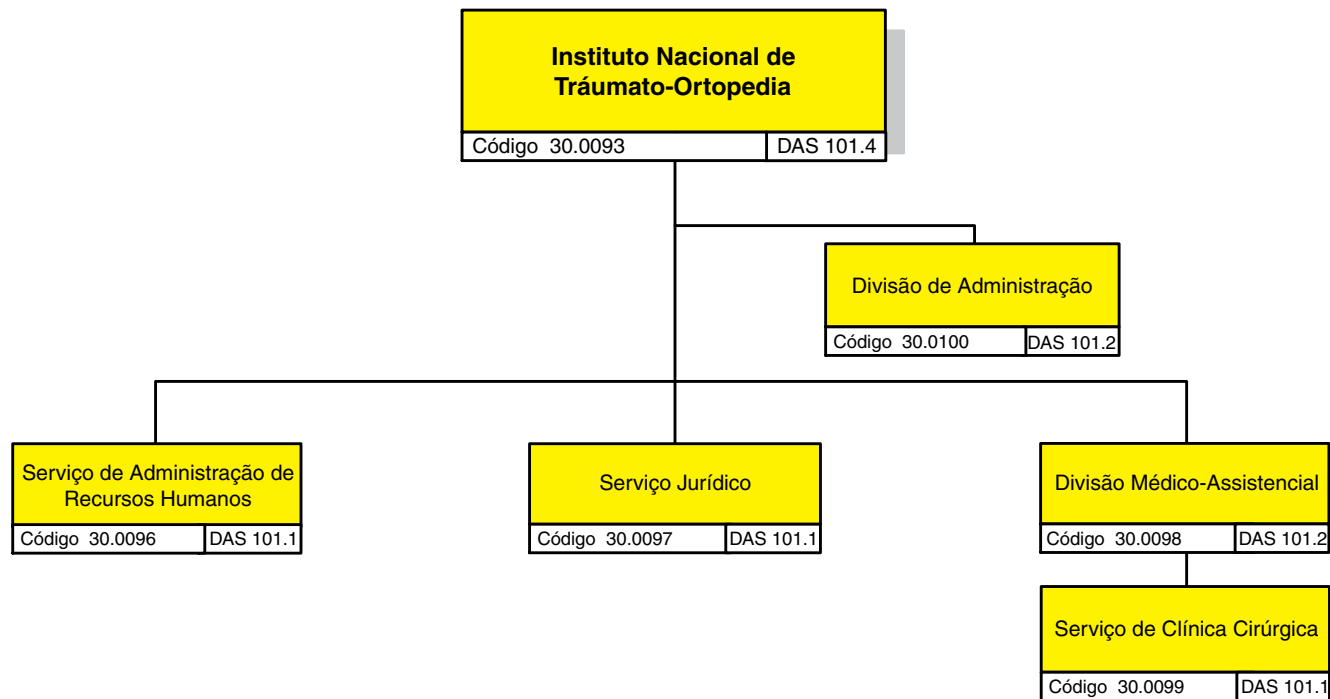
Instituto Nacional de Tráumato-Ortopedia

Código 30.0093 | DAS 101.4

Divisão de Administração

Código 30.0100 | DAS 101.2

Serviço de Administração de Recursos Humanos

Código 30.0096 | DAS 101.1

Serviço Jurídico

Código 30.0097 | DAS 101.1

Divisão Médico-Assistencial

Código 30.0098 | DAS 101.2

Serviço de Clínica Cirúrgica

Código 30.0099 | DAS 101.1